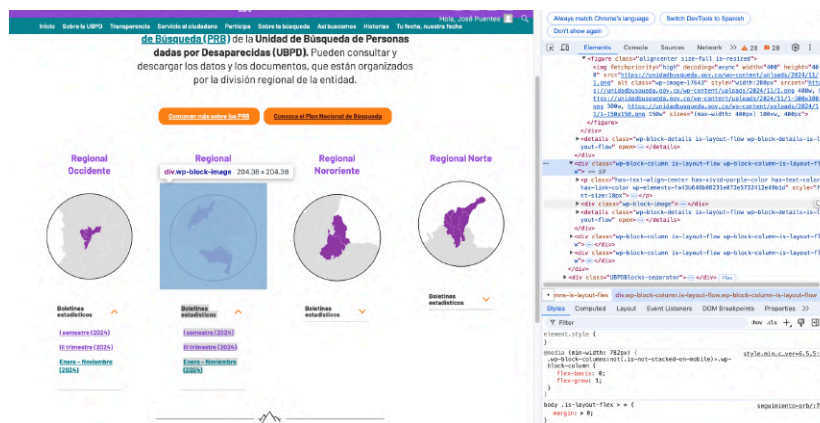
Inicio Sobre la UBPD Transparencia Servicio al ciudadano Participa Sobre la búsqueda Así buscamos Historias Tu fecha, nuestra fecha Hola, José Puentes

de Búsqueda (PRB) de la Unidad de Búsqueda de Personas dadas por Desaparecidas (UBPD). Pueden consultar y descargar los datos y los documentos, que están organizados por la división regional de la entidad.

Conozca más sobre los PRB Conozca el Plan Nacional de Búsqueda

Regional Occidente

Regional

div.wp-block-image 204.38 × 204.38

Regional Nororiente

Regional Norte

Boletines estadísticos

I semestre (2024)

III trimestre (2024)

Enero - Noviembre (2024)

Boletines estadísticos

I semestre (2024)

III trimestre (2024)

Enero - Noviembre (2024)

Boletines estadísticos

Boletines estadísticos

Always match Chrome's language Switch DevTools to Spanish Don't show again

Elements Console Sources Network >> 28 28

<figure class="aligncenter size-full is-resized">
<img fetchpriority="high" decoding="async" width="400" height="400" src="https://unidadbusqueda.gov.co/wp-content/uploads/2024/11/1.png" alt class="wp-image-17643" style="width:204px" srcset="https://unidadbusqueda.gov.co/wp-content/uploads/2024/11/1.png 400w, https://unidadbusqueda.gov.co/wp-content/uploads/2024/11/1-300x300.png 300w, https://unidadbusqueda.gov.co/wp-content/uploads/2024/11/1-150x150.png 150w" sizes="(max-width: 400px) 100vw, 400px">
</figure>
</div>
<details class="wp-block-details is-layout-flow wp-block-details-is-layout-flow" open> ⋯ </details>
</div>
<div class="wp-block-column is-layout-flow wp-block-column-is-layout-flow"> == $0
<p class="has-text-align-center has-vivid-purple-color has-text-color has-link-color wp-elements-fa13b640b0231e072e5732412e49b1d" style="font-size:20px"> ⋯ </p>
<div class="wp-block-image"> ⋯ </div>
<details class="wp-block-details is-layout-flow wp-block-details-is-layout-flow" open> ⋯ </details>
</div>
<div class="wp-block-column is-layout-flow wp-block-column-is-layout-flow"> ⋯ </div>
<div class="wp-block-column is-layout-flow wp-block-column-is-layout-flow"> ⋯ </div>
</div>
<div class="UBPDBlocks-separator"> ⋯ </div> flex

mns-is-layout-flex div.wp-block-column.is-layout-flow.wp-block-column-is-layout-flow

Styles Computed Layout Event Listeners DOM Breakpoints Properties >>

Filter :hov .cls +

element.style {
}
@media (min-width: 782px) {
.wp-block-columns:not(.is-not-stacked-on-mobile)>.wp-block-column {
flex-basis: 0;
flex-grow: 1;
}
}
style.min.c_ver=6.5.5:1

body .is-layout-flex > * {
margin: ▸ 0;
}
seguimiento-prb/:7